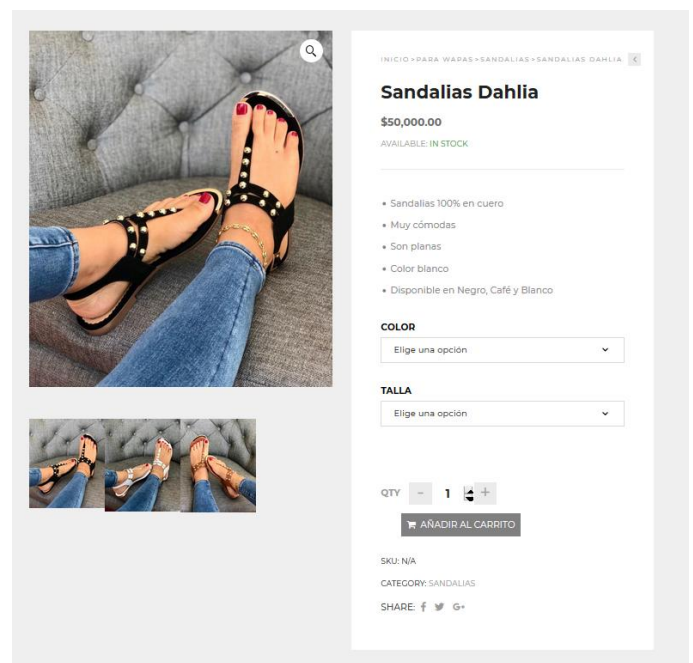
INICIO > PARA WAPAS > SANDALIAS > SANDALIAS DAHLIA

Sandalias Dahlia

$50,000.00

AVAILABLE: IN STOCK

• Sandalias 100% en cuero
• Muy cómodas
• Son planas
• Color blanco
• Disponible en Negro, Café y Blanco

COLOR

Elige una opción

TALLA

Elige una opción

QTY - 1 +

AÑADIR AL CARRITO

SKU: N/A

CATEGORY: SANDALIAS

SHARE: